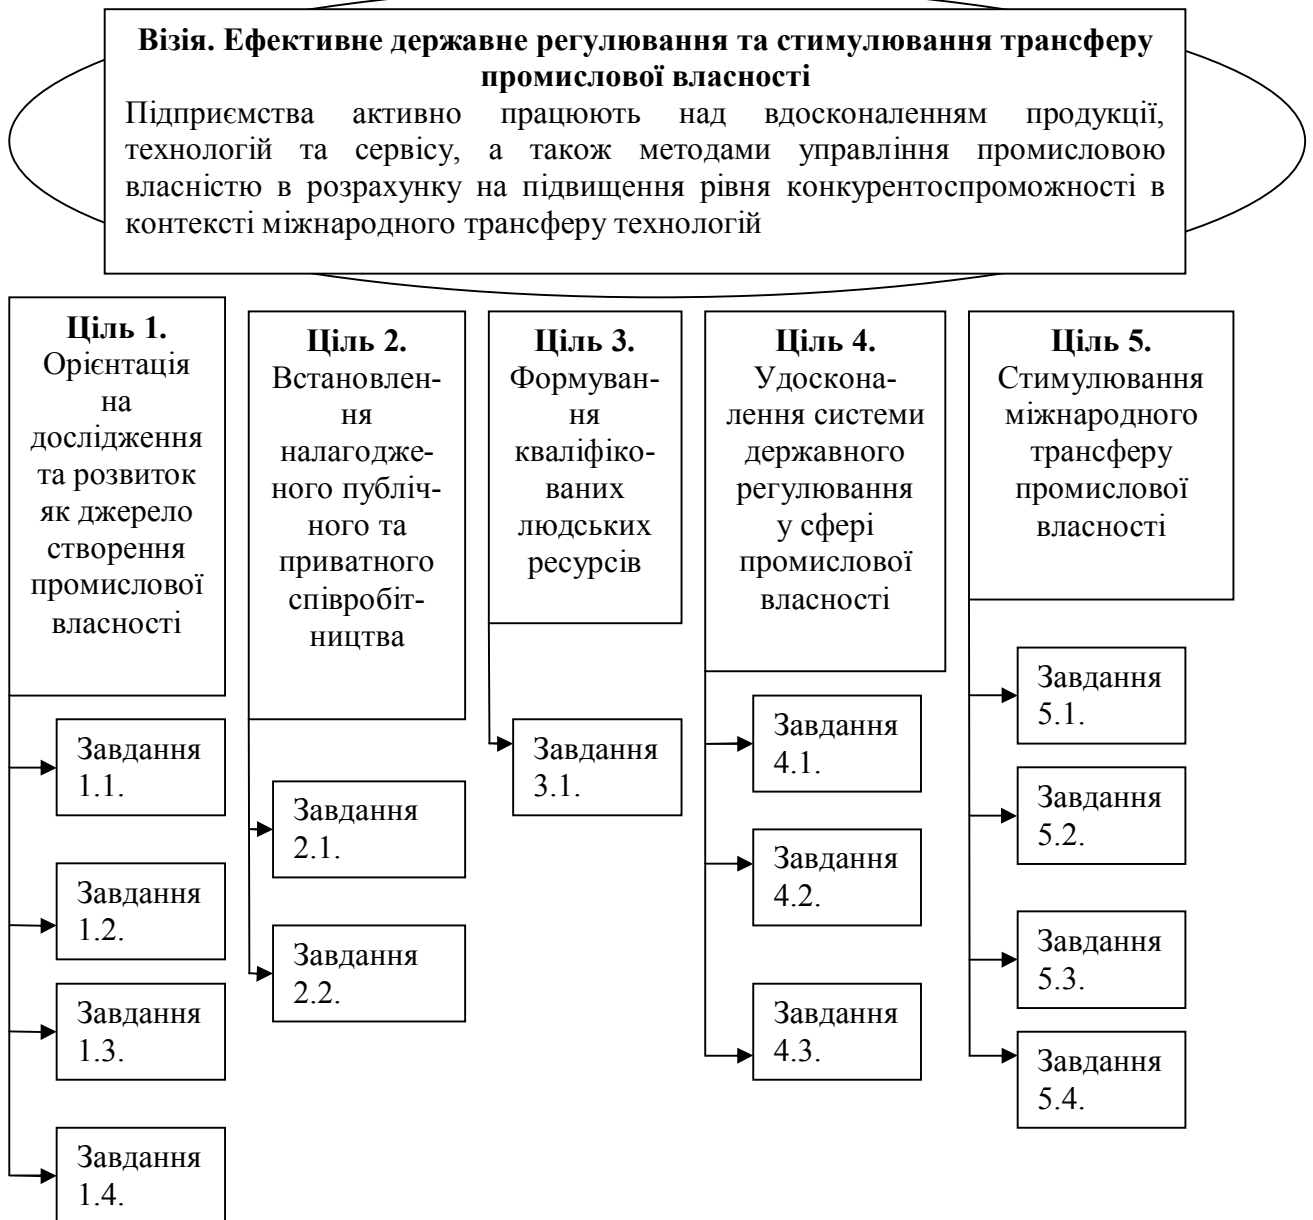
**Візія. Ефективне державне регулювання та стимулювання трансферу промислової власності**

Підприємства активно працюють над вдосконаленням продукції, технологій та сервісу, а також методами управління промисловою власністю в розрахунку на підвищення рівня конкурентоспроможності в контексті міжнародного трансферу технологій

**Ціль 1.** Орієнтація на дослідження та розвиток як джерело створення промислової власності

Завдання 1.1.

Завдання 1.2.

Завдання 1.3.

Завдання 1.4.

**Ціль 2.** Встановлення налагодженого публічного та приватного співробітництва

Завдання 2.1.

Завдання 2.2.

**Ціль 3.** Формування кваліфікованих людських ресурсів

Завдання 3.1.

**Ціль 4.** Удосконалення системи державного регулювання у сфері промислової власності

Завдання 4.1.

Завдання 4.2.

Завдання 4.3.

**Ціль 5.** Стимулювання міжнародного трансферу промислової власності

Завдання 5.1.

Завдання 5.2.

Завдання 5.3.

Завдання 5.4.